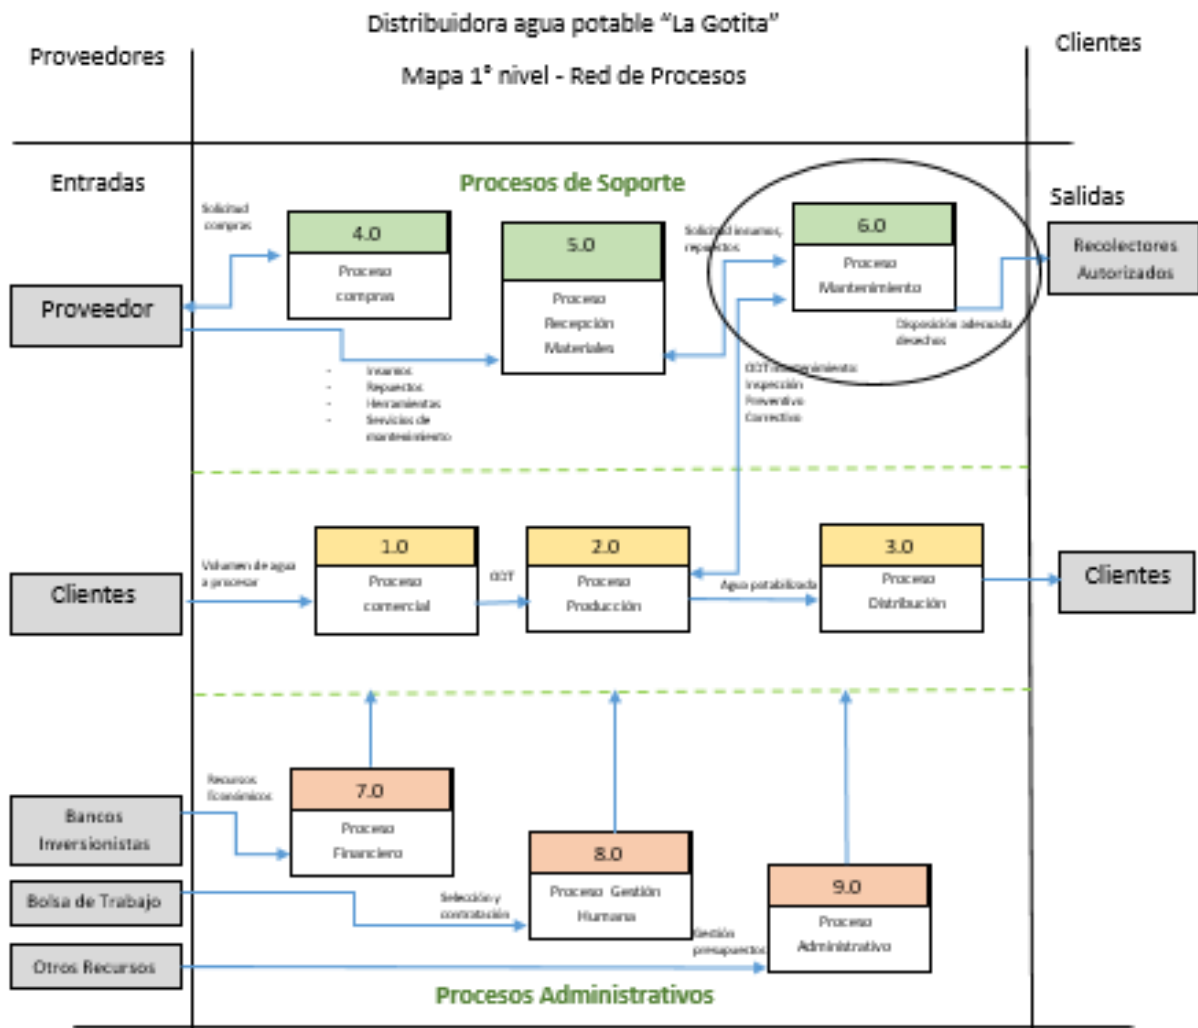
Distribuidora agua potable "La Gotita"

Proveedores

Mapa 1° nivel - Red de Procesos

Clientes

Entradas

Procesos de Soporte

Salidas

Solicitud compras

4.0
Proceso compras

5.0
Proceso Recepción Materiales

Solicitud insumos, repuestos

6.0
Proceso Mantenimiento

Recolectores Autorizados

Proveedor

Disposición adecuada desechos

- Insumos
- Repuestos
- Herramientas
- Servicios de mantenimiento

OOT mantenimiento:
Inspección
Preventivo
Correctivo

Clientes

Volumen de agua a procesar

1.0
Proceso comercial

OOT

2.0
Proceso Producción

Agua potabilizada

3.0
Proceso Distribución

Clientes

Recursos Económicos

Bancos Inversionistas

7.0
Proceso Financiero

8.0
Proceso Gestión Humana

Bolsa de Trabajo

Selección y contratación

Gestión presupuestos

9.0
Proceso Administrativo

Otros Recursos

Procesos Administrativos